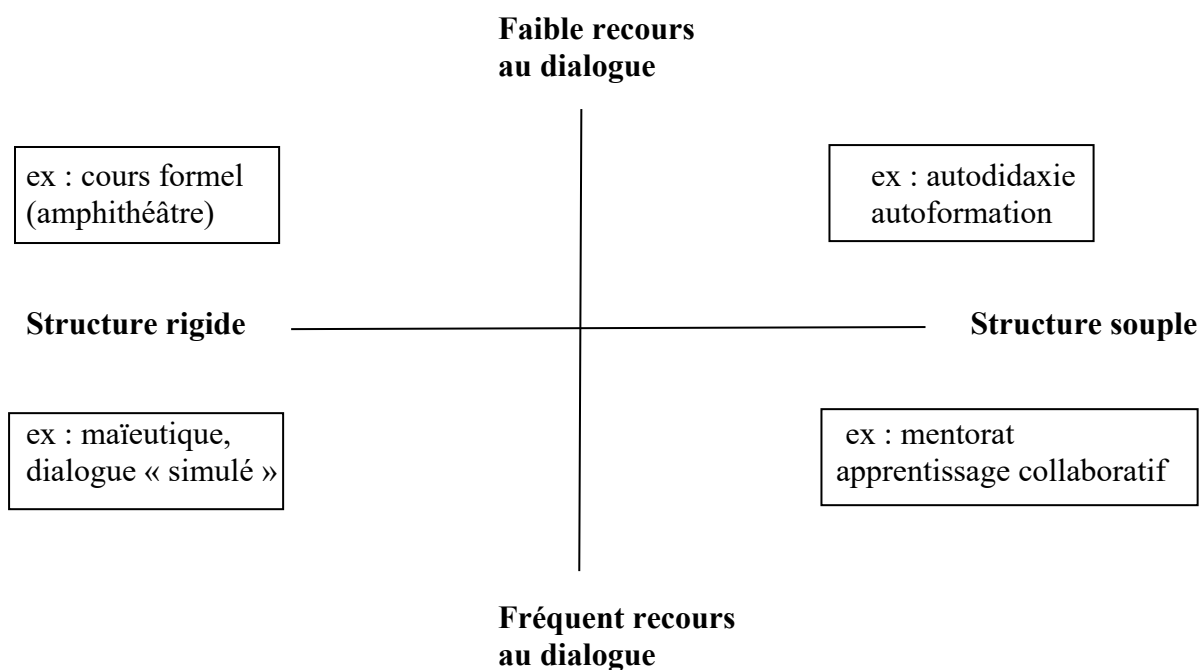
Faible recours au dialogue

ex : cours formel (amphithéâtre)

ex : autodidaxie autoformation

Structure rigide

Structure souple

ex : maïeutique, dialogue « simulé »

ex : mentorat apprentissage collaboratif

Fréquent recours au dialogue